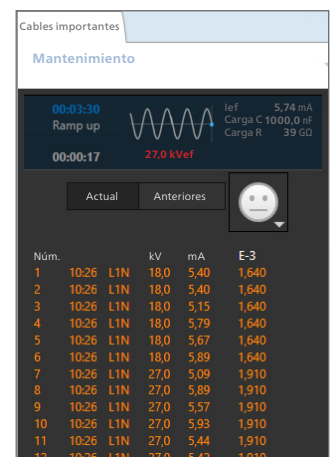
Cables importantes

Mantenimiento

00:03:30
Ramp up

Ief 5,74 mA
Carga C 1000,0 nF
Carga R 39 GΩ

00:00:17
27,0 kVef

Actual
Anteriores

| Núm. | | | kV | mA | E-3 |
|---|---|---|---|---|---|
| 1 | 10:26 | L1N | 18,0 | 5,40 | 1,640 |
| 2 | 10:26 | L1N | 18,0 | 5,40 | 1,640 |
| 3 | 10:26 | L1N | 18,0 | 5,15 | 1,640 |
| 4 | 10:26 | L1N | 18,0 | 5,79 | 1,640 |
| 5 | 10:26 | L1N | 18,0 | 5,67 | 1,640 |
| 6 | 10:26 | L1N | 18,0 | 5,89 | 1,640 |
| 7 | 10:26 | L1N | 27,0 | 5,09 | 1,910 |
| 8 | 10:26 | L1N | 27,0 | 5,89 | 1,910 |
| 9 | 10:26 | L1N | 27,0 | 5,57 | 1,910 |
| 10 | 10:26 | L1N | 27,0 | 5,93 | 1,910 |
| 11 | 10:26 | L1N | 27,0 | 5,44 | 1,910 |
| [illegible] | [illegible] | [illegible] | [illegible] | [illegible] | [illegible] |